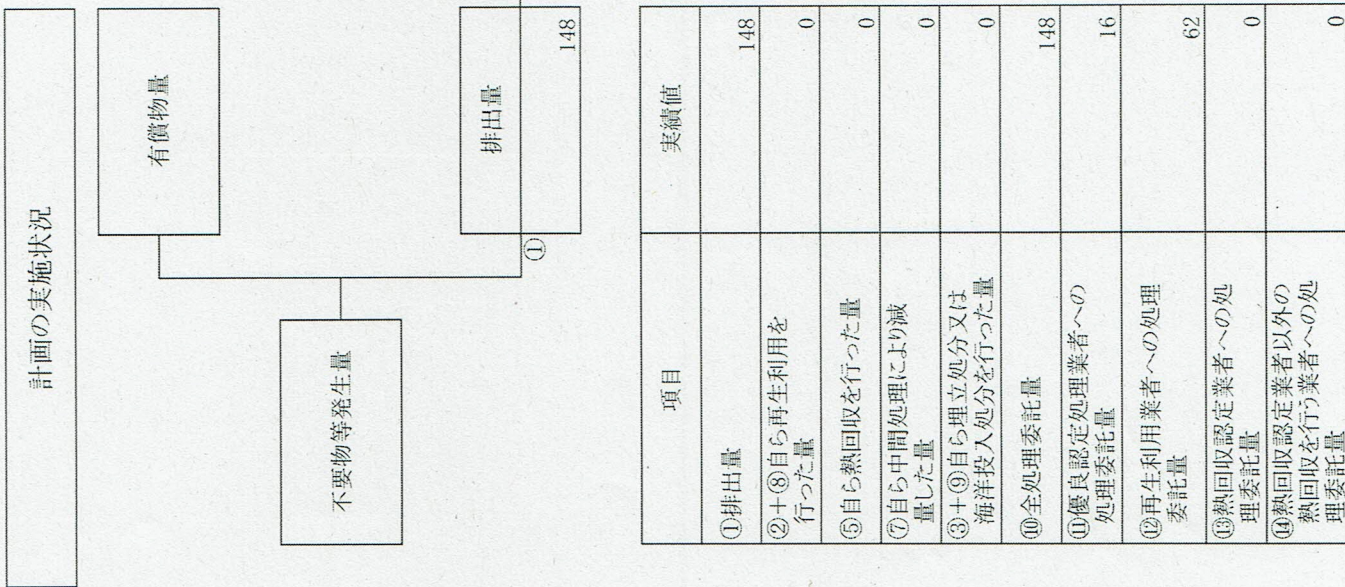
計画の実施状況

有償物量

不要物等発生量

①

排出量
148

| 項目 | 実績値 |
|---|---|
| ①排出量 | 148 |
| ②＋⑧自ら再生利用を行った量 | 0 |
| ⑤自ら熱回収を行った量 | 0 |
| ⑦自ら中間処理により減量した量 | 0 |
| ③＋⑨自ら埋立処分又は海洋投入処分を行った量 | 0 |
| ⑩全処理委託量 | 148 |
| ⑪優良認定処理業者への処理委託量 | 16 |
| ⑫再生利用業者への処理委託量 | 62 |
| ⑬熱回収認定業者への処理委託量 | 0 |
| ⑭熱回収認定業者以外の熱回収を行う業者への処理委託量 | 0 |